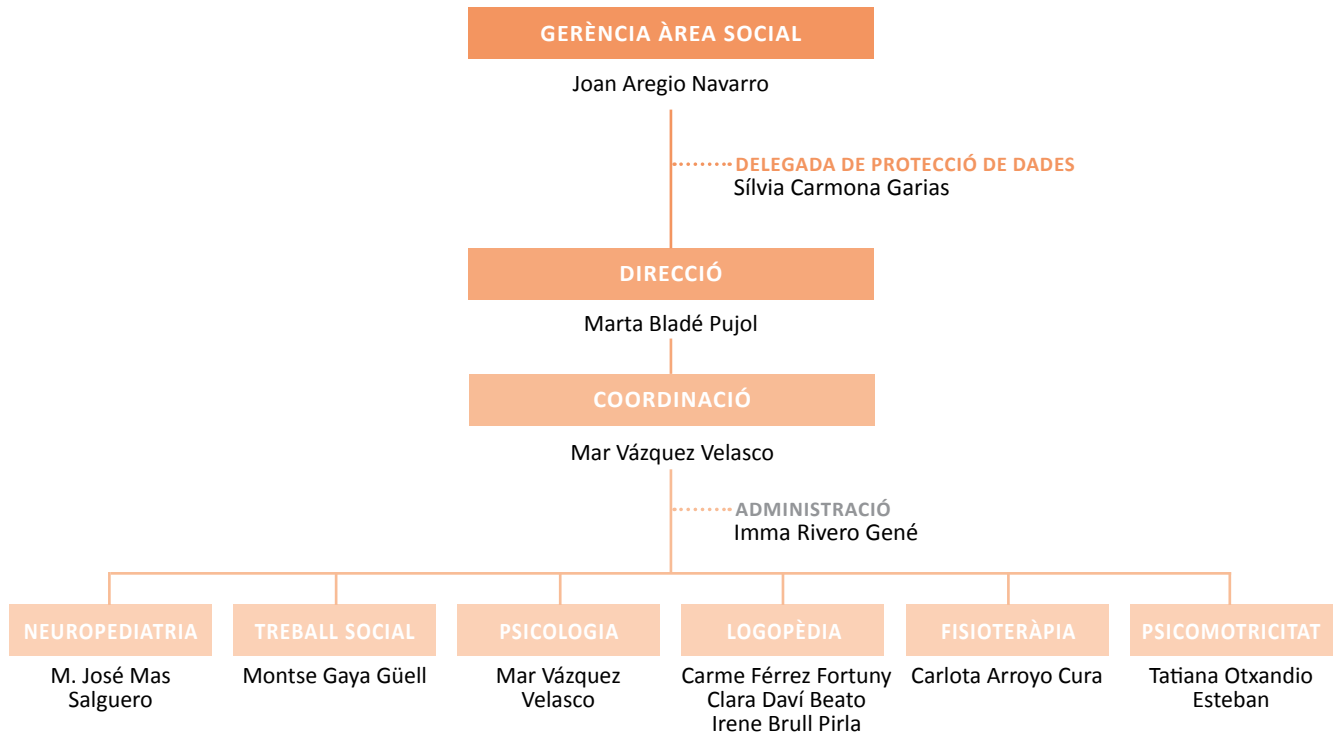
GERÈNCIA ÀREA SOCIAL
Joan Aregio Navarro

DELEGADA DE PROTECCIÓ DE DADES
Sílvia Carmona Garias

DIRECCIÓ
Marta Bladé Pujol

COORDINACIÓ
Mar Vázquez Velasco

ADMINISTRACIÓ
Imma Rivero Gené

NEUROPEDIATRIA
M. José Mas Salguero

TREBALL SOCIAL
Montse Gaya Güell

PSICOLOGIA
Mar Vázquez Velasco

LOGOPÈDIA
Carme Férrez Fortuny
Clara Daví Beato
Irene Brull Pirla

FISIOTERÀPIA
Carlota Arroyo Cura

PSICOMOTRICITAT
Tatiana Otxandio Esteban